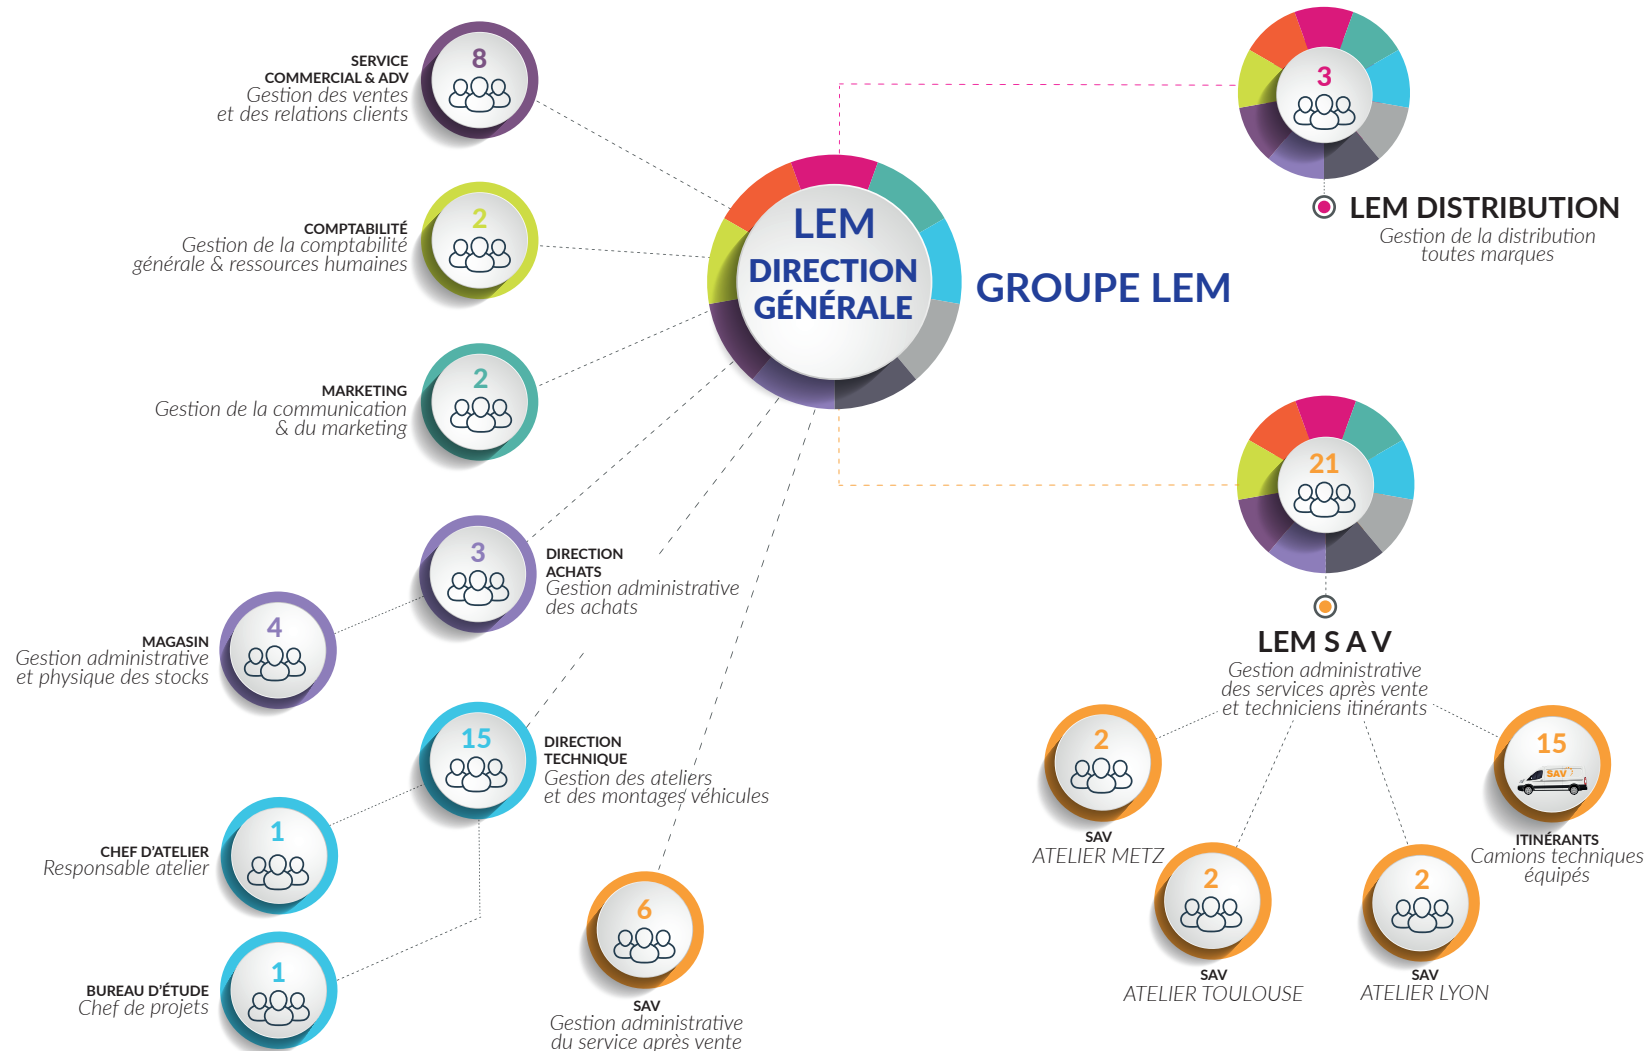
SERVICE COMMERCIAL & ADV
Gestion des ventes et des relations clients
8

COMPTABILITÉ
Gestion de la comptabilité générale & ressources humaines
2

MARKETING
Gestion de la communication & du marketing
2

LEM
DIRECTION GÉNÉRALE

GROUPE LEM

3
LEM DISTRIBUTION
Gestion de la distribution toutes marques

3
DIRECTION ACHATS
Gestion administrative des achats

4
MAGASIN
Gestion administrative et physique des stocks

21
LEM SAV
Gestion administrative des services après vente et techniciens itinérants

15
DIRECTION TECHNIQUE
Gestion des ateliers et des montages véhicules

1
CHEF D'ATELIER
Responsable atelier

1
BUREAU D'ÉTUDE
Chef de projets

6
SAV
Gestion administrative du service après vente

2
SAV
ATELIER METZ

15
SAV
ITINÉRANTS
Camions techniques équipés

2
SAV
ATELIER TOULOUSE

2
SAV
ATELIER LYON